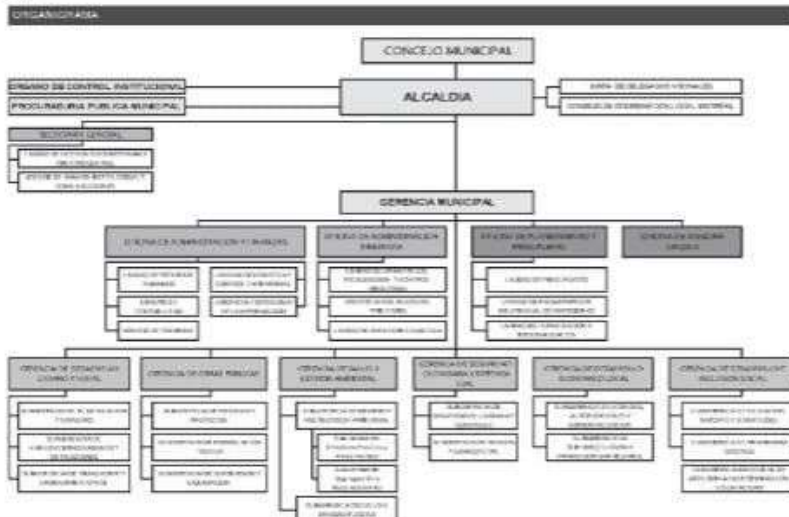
ORGANIGRAMA

CONCEJO MUNICIPAL

ORGANO DE CONTROL INSTITUCIONAL

PROCURADURIA PUBLICA MUNICIPAL

ALCALDIA

JUNTA DE DELEGADOS VECINALES

CONSEJO DE COORDINACION LOCAL DISTRITAL

SECRETARIA GENERAL

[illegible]

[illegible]

GERENCIA MUNICIPAL

OFICINA DE ADMINISTRACION Y FINANZAS

OFICINA DE ADMINISTRACION TRIBUTARIA

OFICINA DE PLANEAMIENTO Y PRESUPUESTO

OFICINA DE ASESORIA JURIDICA

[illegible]

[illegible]

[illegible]

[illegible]

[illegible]

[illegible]

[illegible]

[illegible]

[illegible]

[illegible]

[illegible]

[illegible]

GERENCIA DE DESARROLLO URBANO Y RURAL

GERENCIA DE OBRAS PUBLICAS

GERENCIA DE SALUD Y GESTION AMBIENTAL

GERENCIA DE SEGURIDAD CIUDADANA Y DEFENSA CIVIL

GERENCIA DE DESARROLLO ECONOMICO LOCAL

GERENCIA DE DESARROLLO E INCLUSION SOCIAL

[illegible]

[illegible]

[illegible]

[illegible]

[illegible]

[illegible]

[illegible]

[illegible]

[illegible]

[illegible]

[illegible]

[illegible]

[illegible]

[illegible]

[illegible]

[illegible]

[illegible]

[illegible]